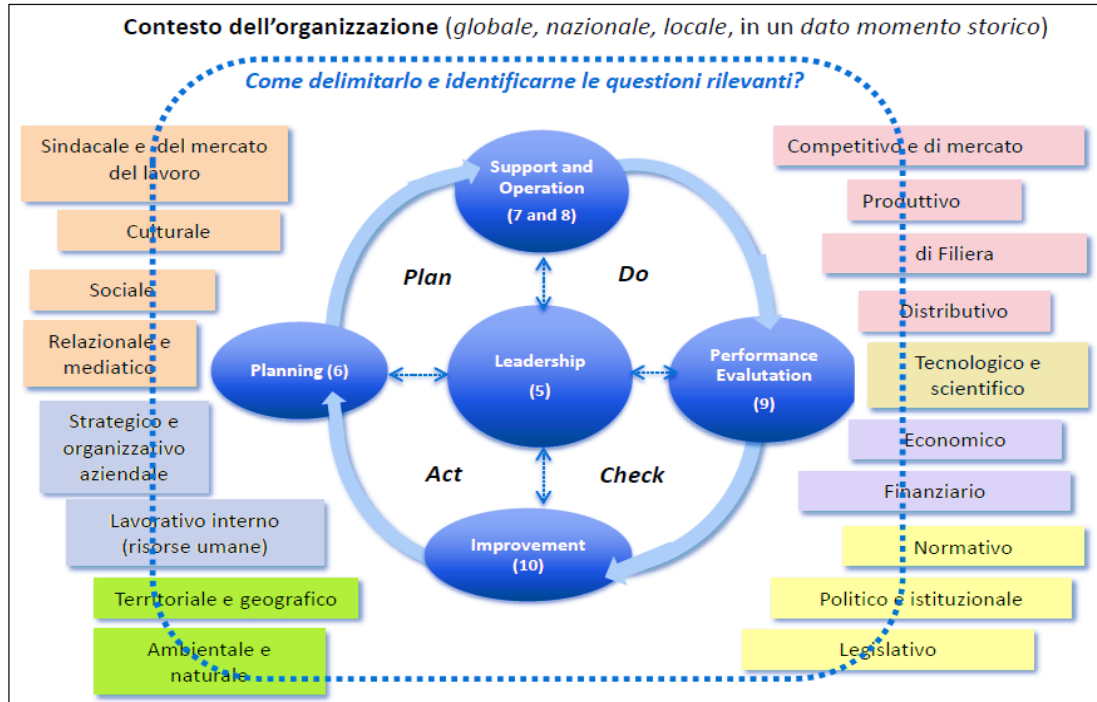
Contesto dell'organizzazione (globale, nazionale, locale, in un dato momento storico)

Come delimitarlo e identificarne le questioni rilevanti?

Sindacale e del mercato del lavoro

Culturale

Sociale

Relazionale e mediatico

Strategico e organizzativo aziendale

Lavorativo interno (risorse umane)

Territoriale e geografico

Ambientale e naturale

Support and Operation (7 and 8)

Plan

Do

Planning (6)

Leadership (5)

Performance Evalutation (9)

Act

Check

Improvement (10)

Competitivo e di mercato

Produttivo

di Filiera

Distributivo

Tecnologico e scientifico

Economico

Finanziario

Normativo

Politico e istituzionale

Legislativo